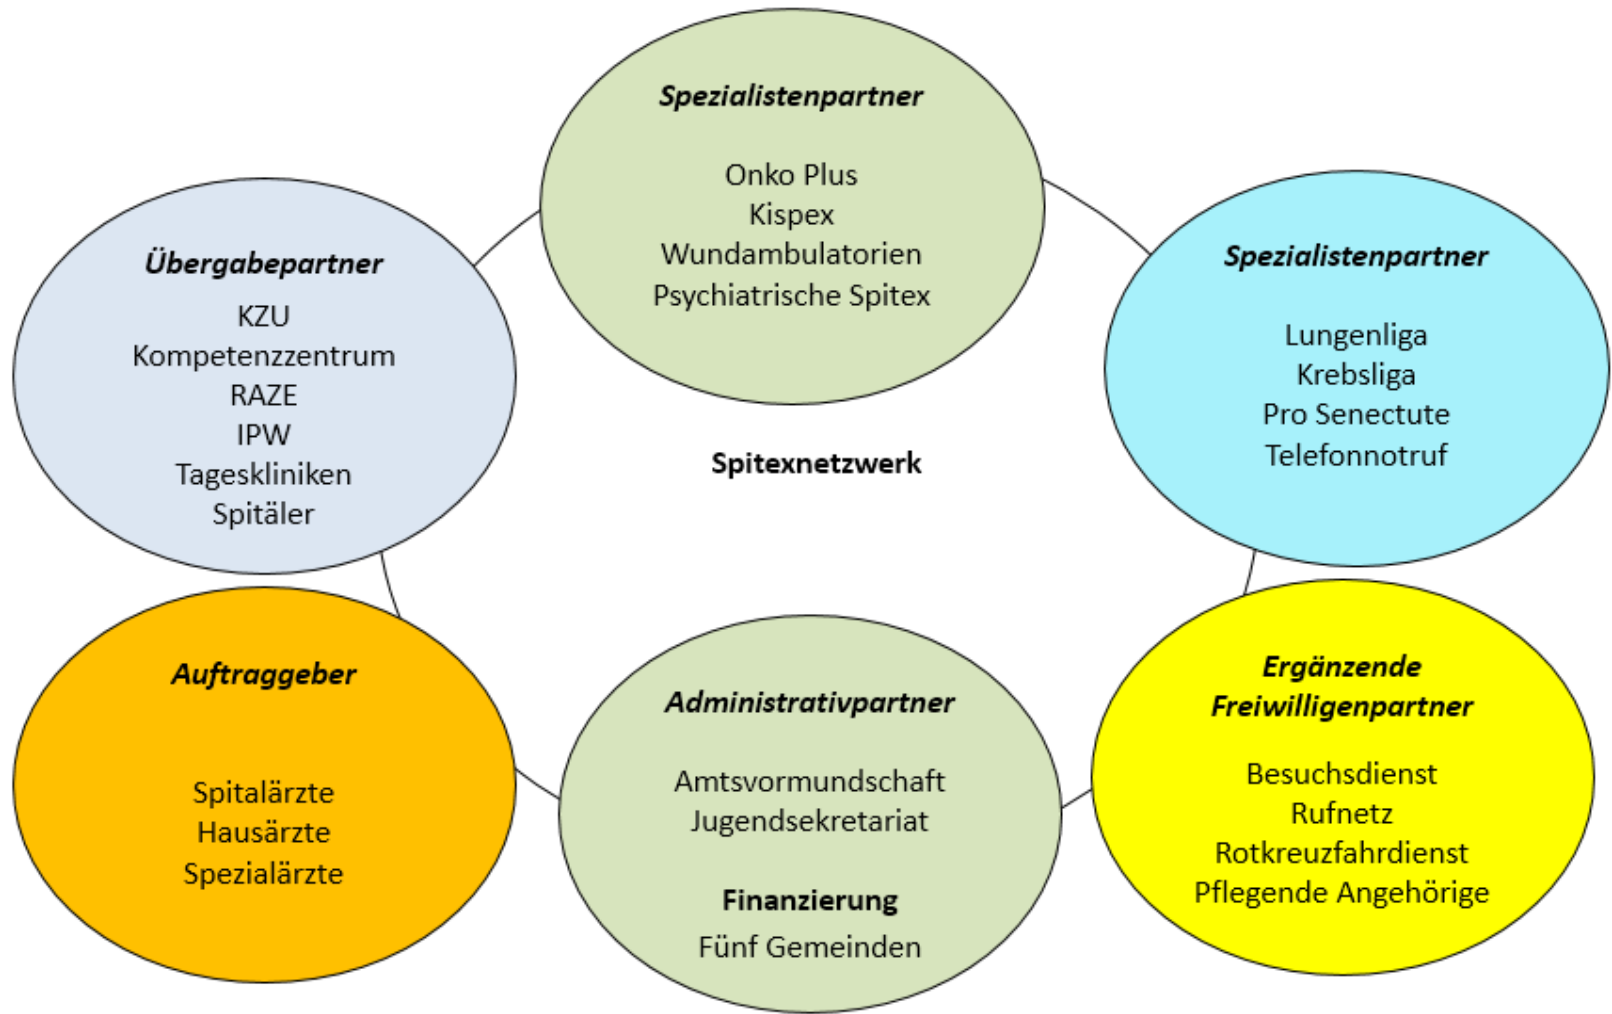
Spezialistenpartner

Onko Plus
Kispex
Wundambulatorien
Psychiatrische Spitex

Übergabepartner

KZU
Kompetenzzentrum
RAZE
IPW
Tageskliniken
Spitäler

Spezialistenpartner

Lungenliga
Krebsliga
Pro Senectute
Telefonnotruf

Spitexnetzwerk

Auftraggeber

Spitalärzte
Hausärzte
Spezialärzte

Administrativpartner

Amtsvormundschaft
Jugendsekretariat

Finanzierung

Fünf Gemeinden

Ergänzende Freiwilligenpartner

Besuchsdienst
Rufnetz
Rotkreuzfahrdienst
Pflegende Angehörige